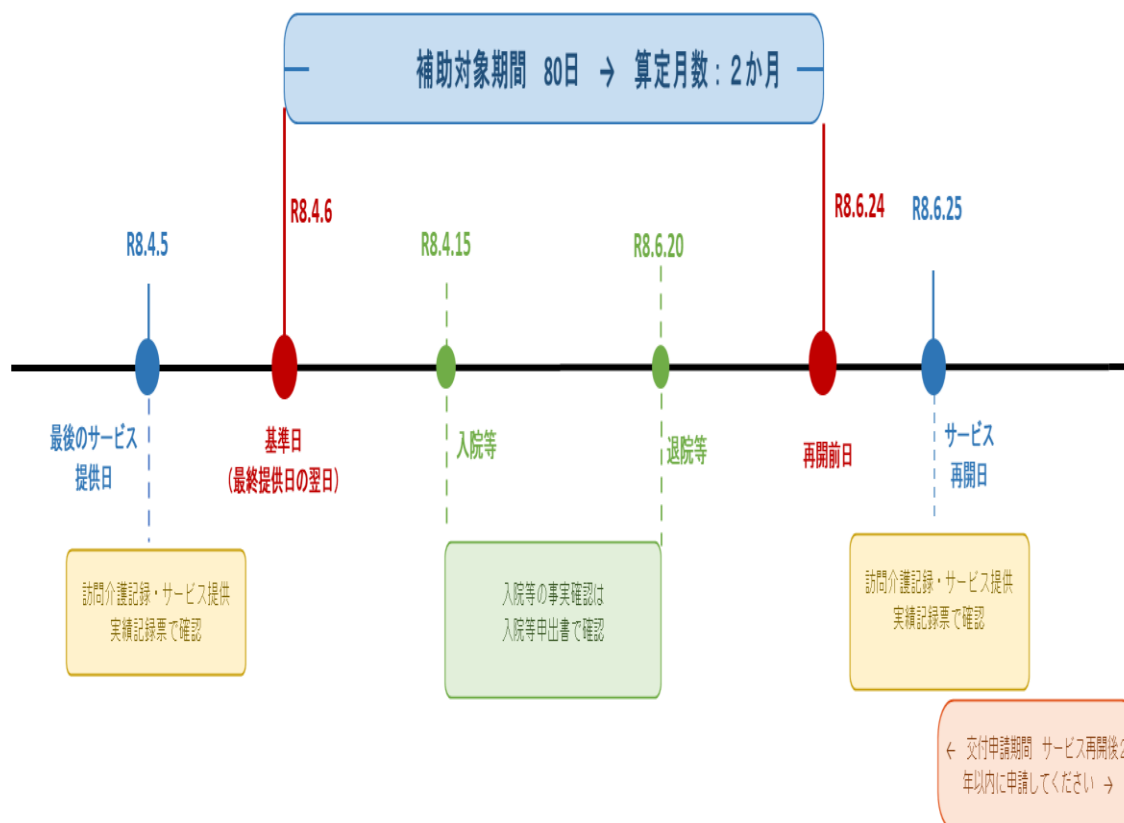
補助対象期間　80日　→　算定月数：２か月

R8.4.5

R8.4.6

R8.4.15

R8.6.20

R8.6.24

R8.6.25

最後のサービス提供日

基準日（最終提供日の翌日）

入院等

退院等

再開前日

サービス再開日

訪問介護記録・サービス提供実績記録票で確認

入院等の事実確認は入院等申出書で確認

訪問介護記録・サービス提供実績記録票で確認

←　交付申請期間　サービス再開後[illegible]年以内に申請してください　→